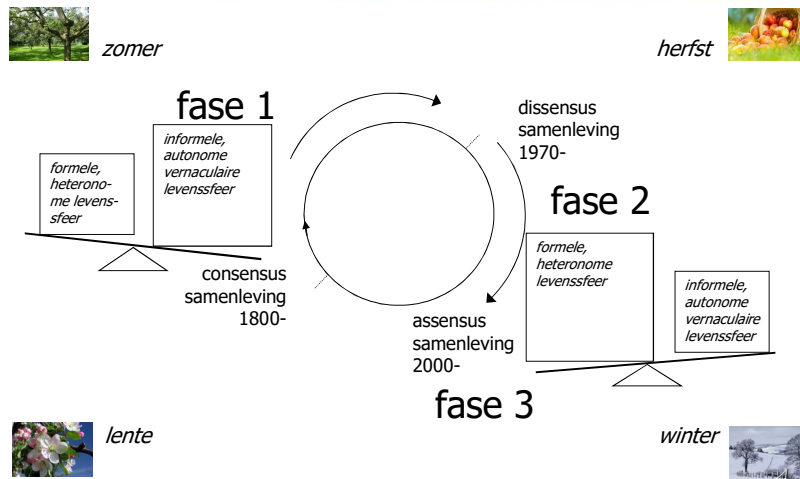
zomer

herfst

fase 1

formele, heteronome levenssfeer

informele, autonome vernaculaire levenssfeer

consensus samenleving 1800-

dissensus samenleving 1970-

fase 2

formele, heteronome levenssfeer

informele, autonome vernaculaire levenssfeer

assensus samenleving 2000-

fase 3

lente

winter